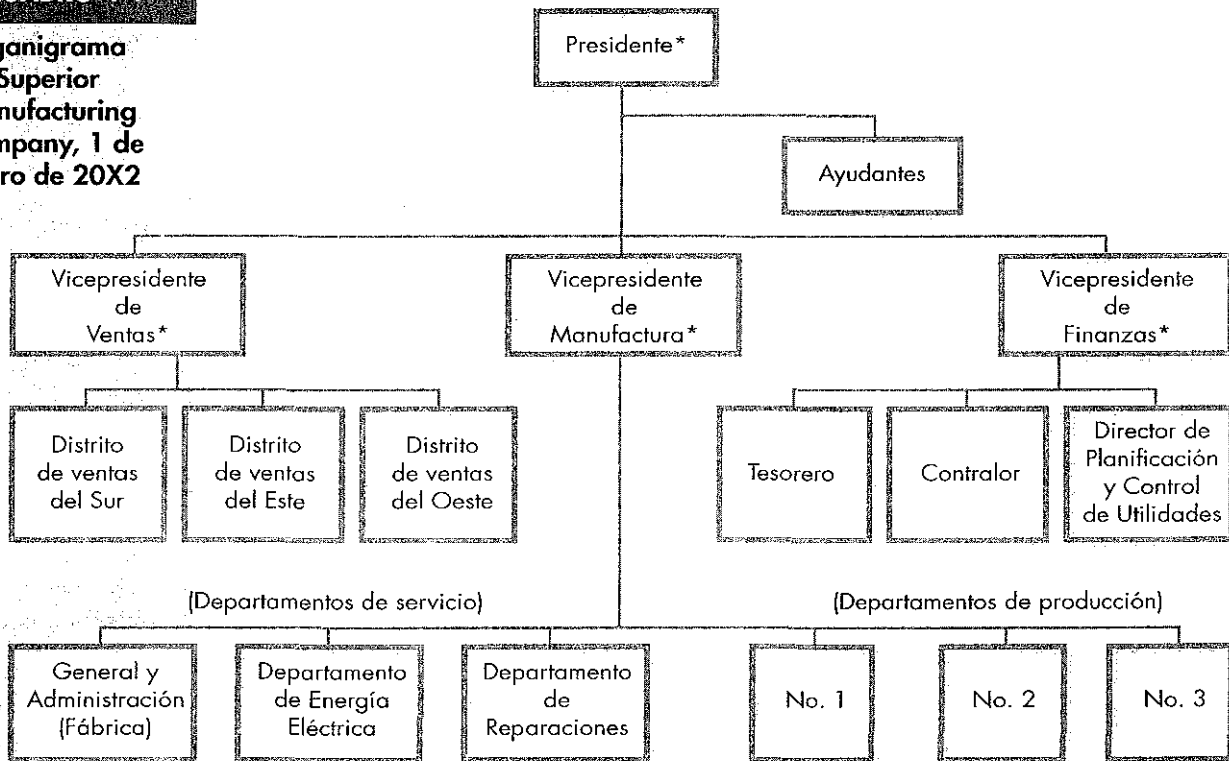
ganigrama
Superior
nufacturing
mpany, 1 de
ro de 20X2

Presidente*

Ayudantes

Vicepresidente de Ventas*

Vicepresidente de Manufactura*

Vicepresidente de Finanzas*

Distrito de ventas del Sur

Distrito de ventas del Este

Distrito de ventas del Oeste

Tesorero

Contralor

Director de Planificación y Control de Utilidades

(Departamentos de servicio)

(Departamentos de producción)

General y Administración (Fábrica)

Departamento de Energía Eléctrica

Departamento de Reparaciones

No. 1

No. 2

No. 3